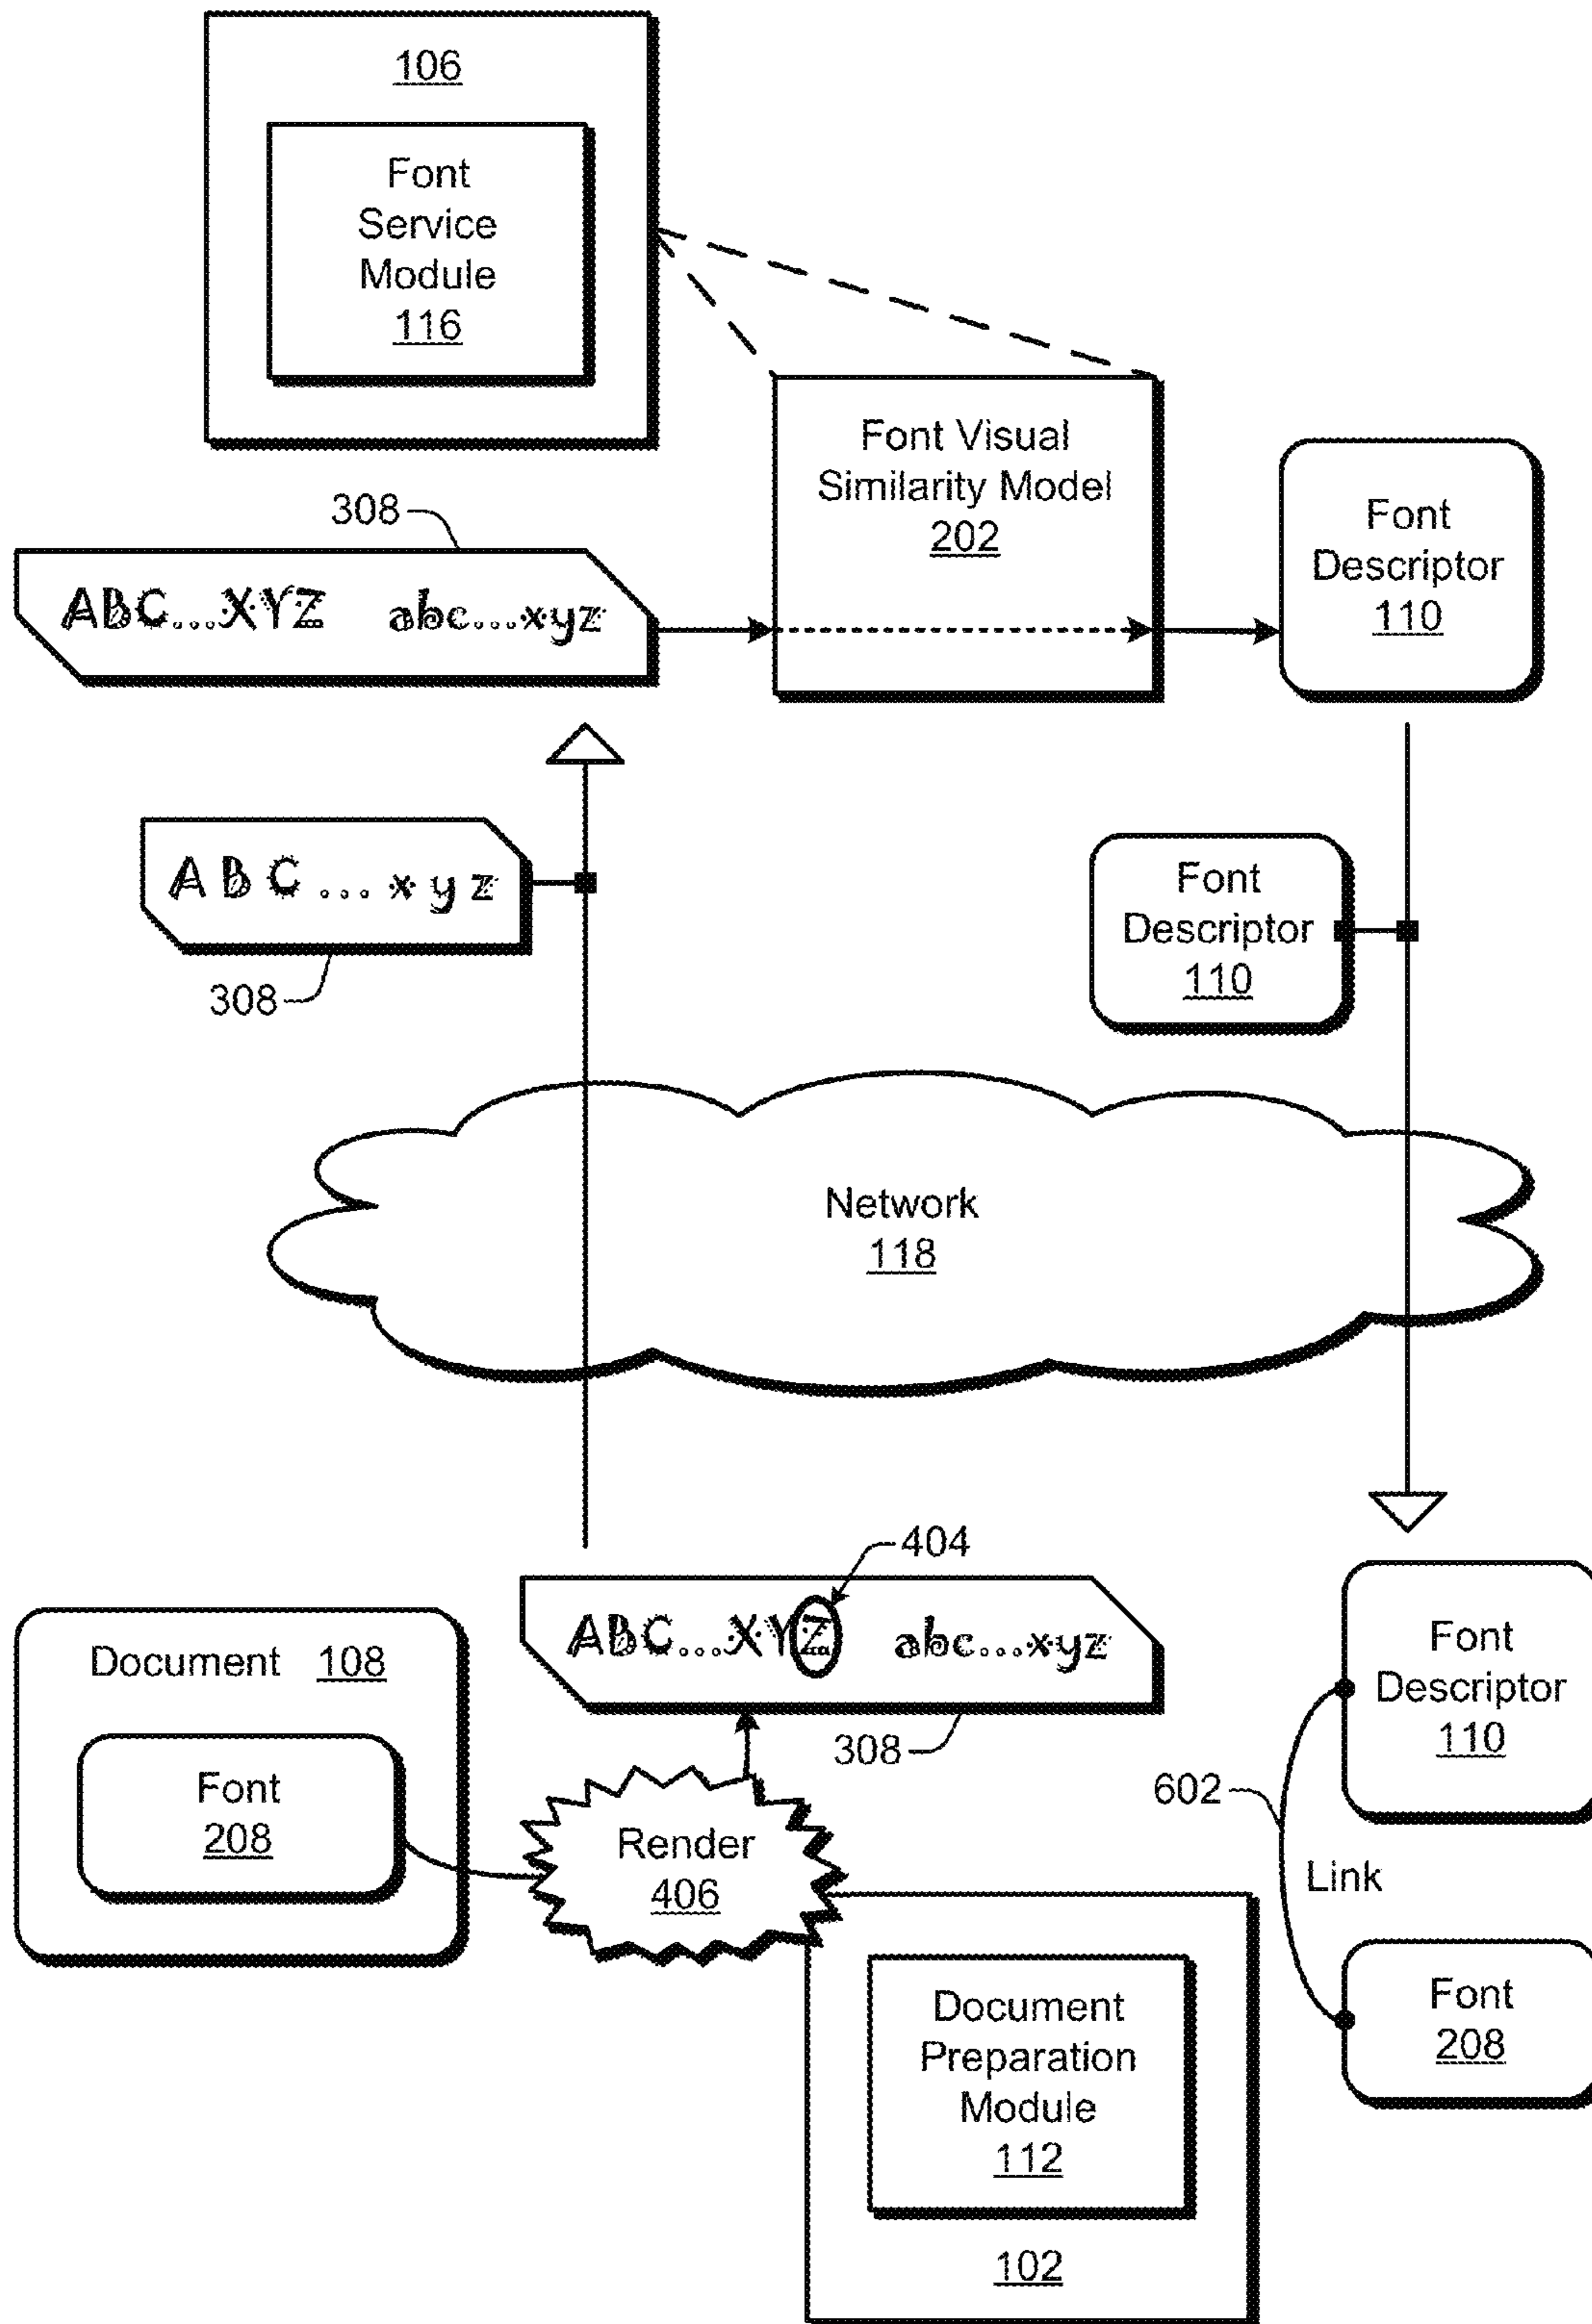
106

Font Service Module 116

Font Visual Similarity Model 202

308

ABC...XYZ abc...xyz

Font Descriptor 110

ABC ... xyz

308

Font Descriptor 110

Network 118

404

ABC...XYZ abc...xyz

308

Document 108

Font 208

Render 406

Font Descriptor 110

602

Link

Font 208

Document Preparation Module 112

102